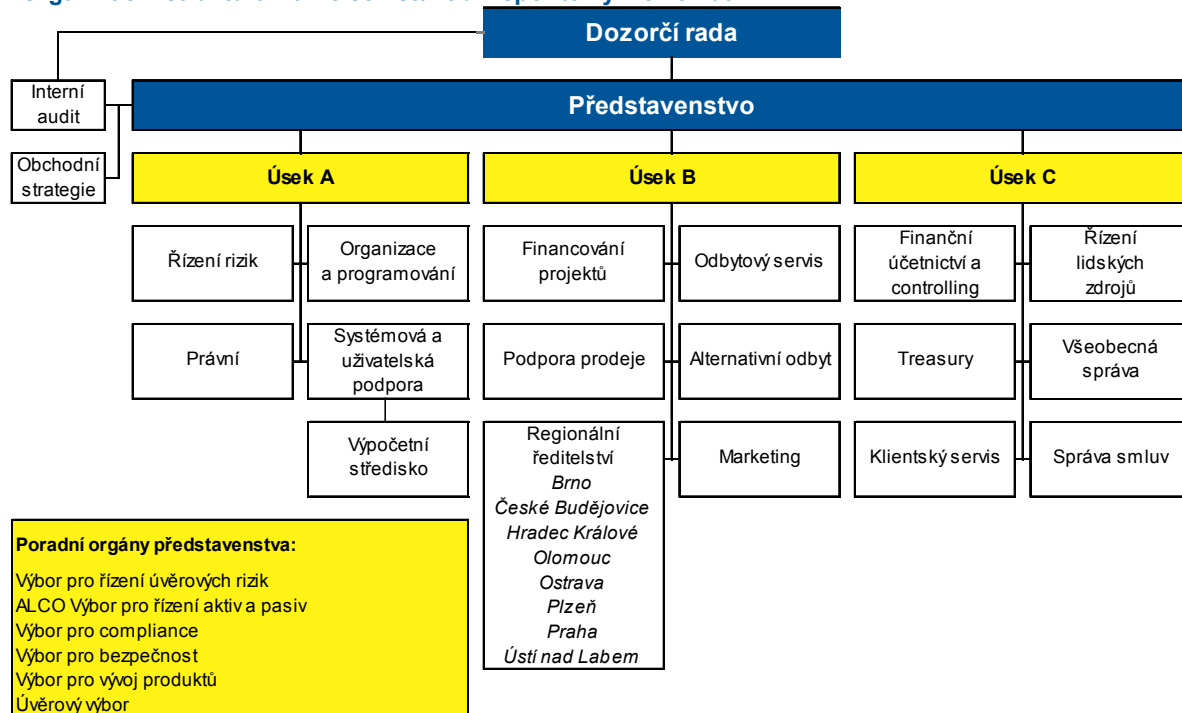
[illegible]

Dozorčí rada

Interní audit

Obchodní strategie

Představenstvo

Úsek A

Úsek B

Úsek C

Řízení rizik

Organizace a programování

Právní

Systémová a uživatelská podpora

Výpočetní středisko

Financování projektů

Odbytový servis

Podpora prodeje

Alternativní odbyt

Regionální ředitelství
*Brno*
*České Budějovice*
*Hradec Králové*
*Olomouc*
*Ostrava*
*Plzeň*
*Praha*
*Ústí nad Labem*

Marketing

Finanční účetnictví a controlling

Řízení lidských zdrojů

Treasury

Všeobecná správa

Klientský servis

Správa smluv

**Poradní orgány představenstva:**

Výbor pro řízení úvěrových rizik
ALCO Výbor pro řízení aktiv a pasiv
Výbor pro compliance
Výbor pro bezpečnost
Výbor pro vývoj produktů
Úvěrový výbor